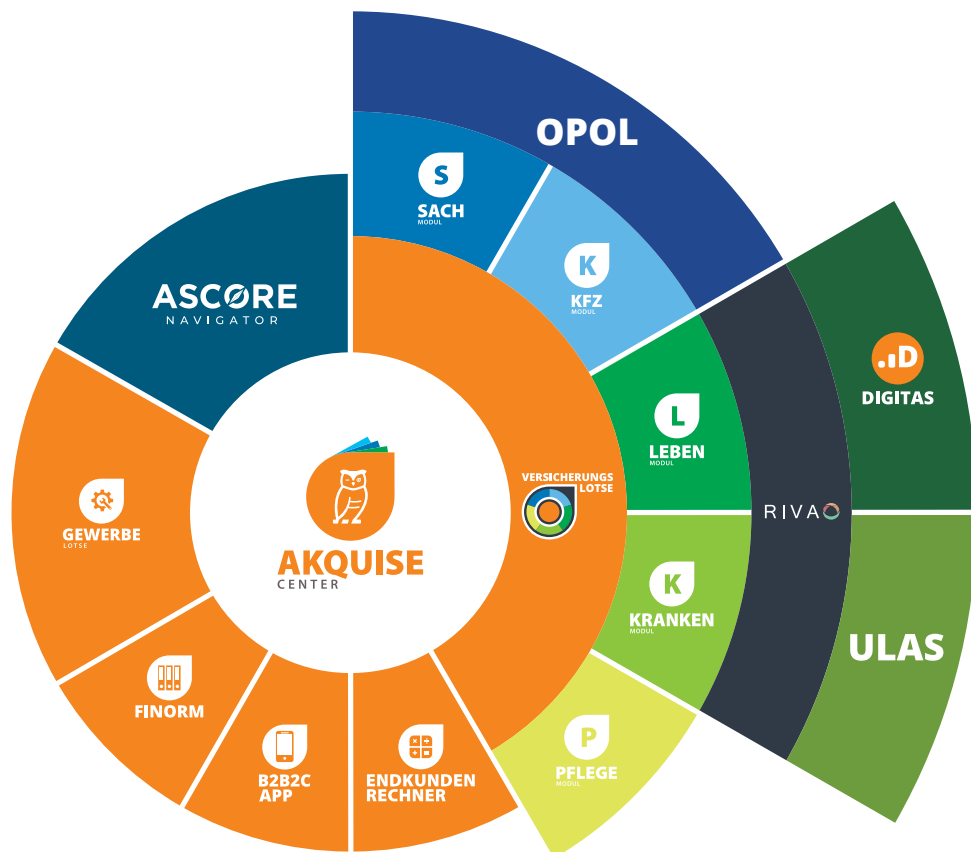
OPOL

S
SACH
MODUL

K
KFZ
MODUL

ASCORE
NAVIGATOR

.D
DIGITAS

L
LEBEN
MODUL

VERSICHERUNGS
LOTSE

RIVA

GEWERBE
LOTSE

AKQUISE
CENTER

K
KRANKEN
MODUL

ULAS

FINORM

B2B2C
APP

ENDKUNDEN
RECHNER

P
PFLEGE
MODUL